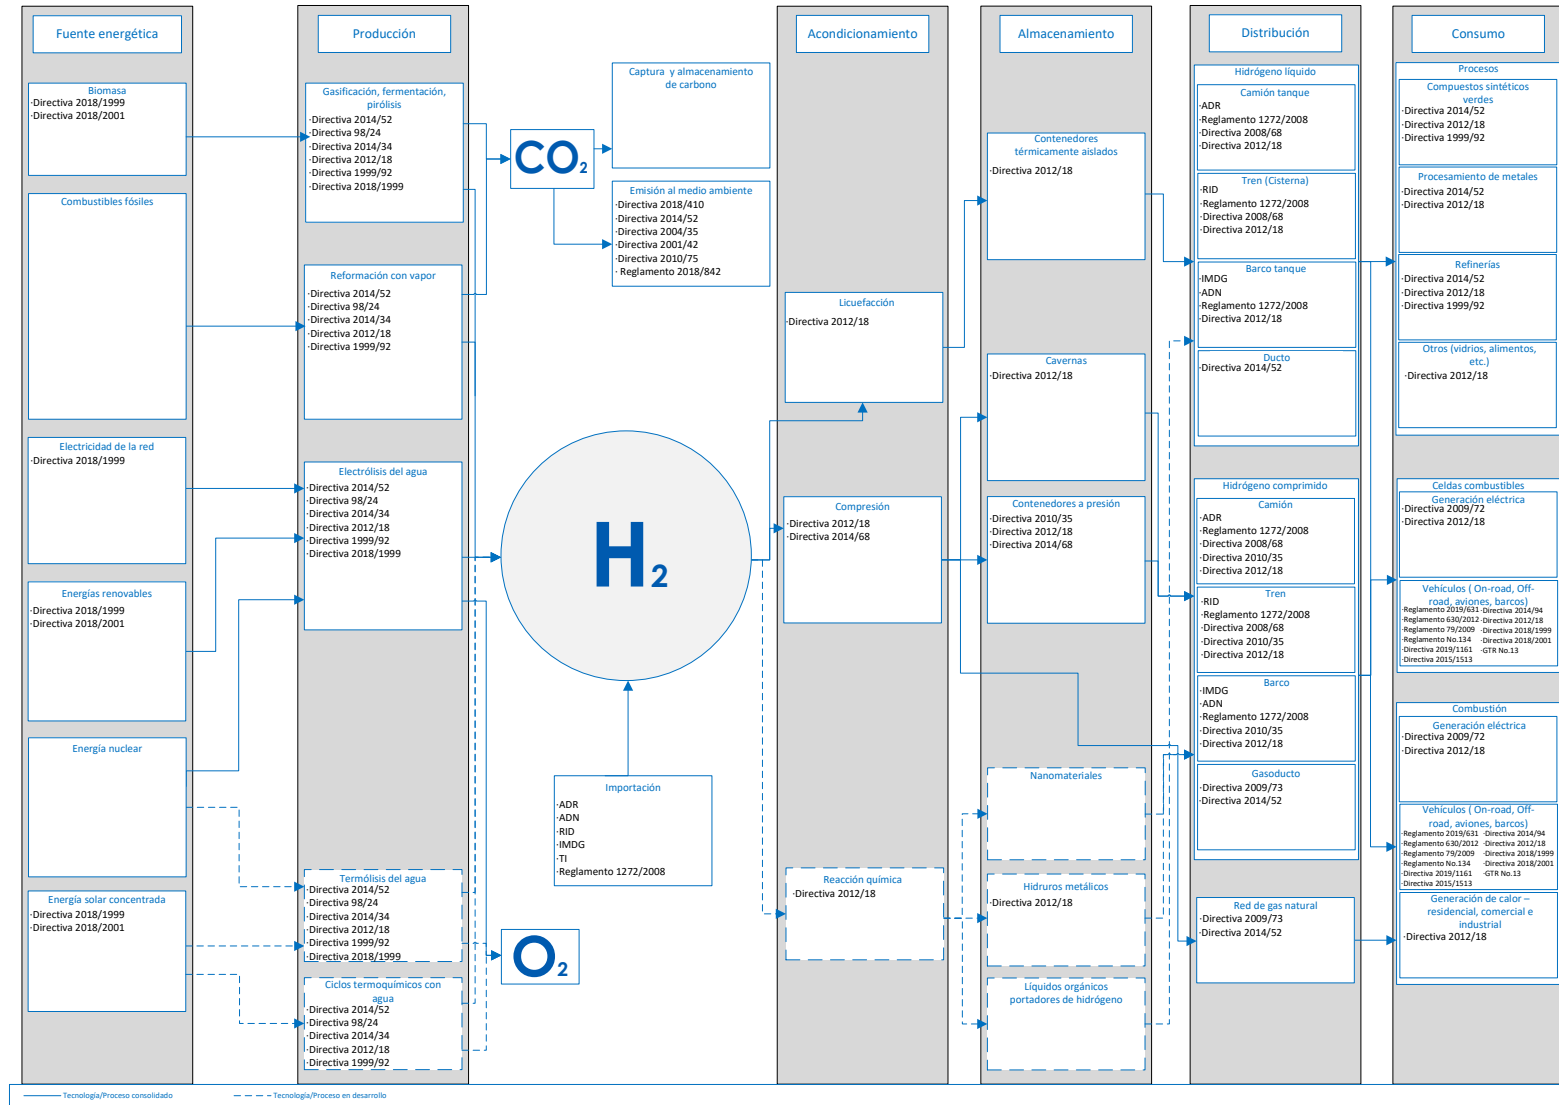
Fuente energética

Biomasa
·Directiva 2018/1999
·Directiva 2018/2001

Combustibles fósiles

Electricidad de la red
·Directiva 2018/1999

Energías renovables
·Directiva 2018/1999
·Directiva 2018/2001

Energía nuclear

Energía solar concentrada
·Directiva 2018/1999
·Directiva 2018/2001

Producción

Gasificación, fermentación, pirólisis
·Directiva 2014/52
·Directiva 98/24
·Directiva 2014/34
·Directiva 2012/18
·Directiva 1999/92
·Directiva 2018/1999

Reformación con vapor
·Directiva 2014/52
·Directiva 98/24
·Directiva 2014/34
·Directiva 2012/18
·Directiva 1999/92

Electrólisis del agua
·Directiva 2014/52
·Directiva 98/24
·Directiva 2014/34
·Directiva 2012/18
·Directiva 1999/92
·Directiva 2018/1999

Termólisis del agua
·Directiva 2014/52
·Directiva 98/24
·Directiva 2014/34
·Directiva 2012/18
·Directiva 1999/92
·Directiva 2018/1999

Ciclos termoquímicos con agua
·Directiva 2014/52
·Directiva 98/24
·Directiva 2014/34
·Directiva 2012/18
·Directiva 1999/92

$CO_2$

Captura y almacenamiento de carbono

Emisión al medio ambiente
·Directiva 2018/410
·Directiva 2014/52
·Directiva 2004/35
·Directiva 2001/42
·Directiva 2010/75
·Reglamento 2018/842

$H_2$

$O_2$

Importación
·ADR
·ADN
·RID
·IMDG
·TI
·Reglamento 1272/2008

Acondicionamiento

Licuefacción
·Directiva 2012/18

Compresión
·Directiva 2012/18
·Directiva 2014/68

Reacción química
·Directiva 2012/18

Almacenamiento

Contenedores térmicamente aislados
·Directiva 2012/18

Cavernas
·Directiva 2012/18

Contenedores a presión
·Directiva 2010/35
·Directiva 2012/18
·Directiva 2014/68

Nanomateriales

Hidruros metálicos
·Directiva 2012/18

Líquidos orgánicos portadores de hidrógeno

Distribución

Hidrógeno líquido

Camión tanque
·ADR
·Reglamento 1272/2008
·Directiva 2008/68
·Directiva 2012/18

Tren (Cisterna)
·RID
·Reglamento 1272/2008
·Directiva 2008/68
·Directiva 2012/18

Barco tanque
·IMDG
·ADN
·Reglamento 1272/2008
·Directiva 2012/18

Ducto
·Directiva 2014/52

Hidrógeno comprimido

Camión
·ADR
·Reglamento 1272/2008
·Directiva 2008/68
·Directiva 2010/35
·Directiva 2012/18

Tren
·RID
·Reglamento 1272/2008
·Directiva 2008/68
·Directiva 2010/35
·Directiva 2012/18

Barco
·IMDG
·ADN
·Reglamento 1272/2008
·Directiva 2010/35
·Directiva 2012/18

Gasoducto
·Directiva 2009/73
·Directiva 2014/52

Red de gas natural
·Directiva 2009/73
·Directiva 2014/52

Consumo

Procesos

Compuestos sintéticos verdes
·Directiva 2014/52
·Directiva 2012/18
·Directiva 1999/92

Procesamiento de metales
·Directiva 2014/52
·Directiva 2012/18

Refinerías
·Directiva 2014/52
·Directiva 2012/18
·Directiva 1999/92

Otros (vidrios, alimentos, etc.)
·Directiva 2012/18

Celdas combustibles

Generación eléctrica
·Directiva 2009/72
·Directiva 2012/18

Vehículos ( On-road, Off-road, aviones, barcos)
·Reglamento 2019/631 ·Directiva 2014/94
·Reglamento 630/2012 ·Directiva 2012/18
·Reglamento 79/2009 ·Directiva 2018/1999
·Reglamento No.134 ·Directiva 2018/2001
·Directiva 2019/1161 ·GTR No.13
·Directiva 2015/1513

Combustión

Generación eléctrica
·Directiva 2009/72
·Directiva 2012/18

Vehículos ( On-road, Off-road, aviones, barcos)
·Reglamento 2019/631 ·Directiva 2014/94
·Reglamento 630/2012 ·Directiva 2012/18
·Reglamento 79/2009 ·Directiva 2018/1999
·Reglamento No.134 ·Directiva 2018/2001
·Directiva 2019/1161 ·GTR No.13
·Directiva 2015/1513

Generación de calor – residencial, comercial e industrial
·Directiva 2012/18

Tecnología/Proceso consolidado
Tecnología/Proceso en desarrollo